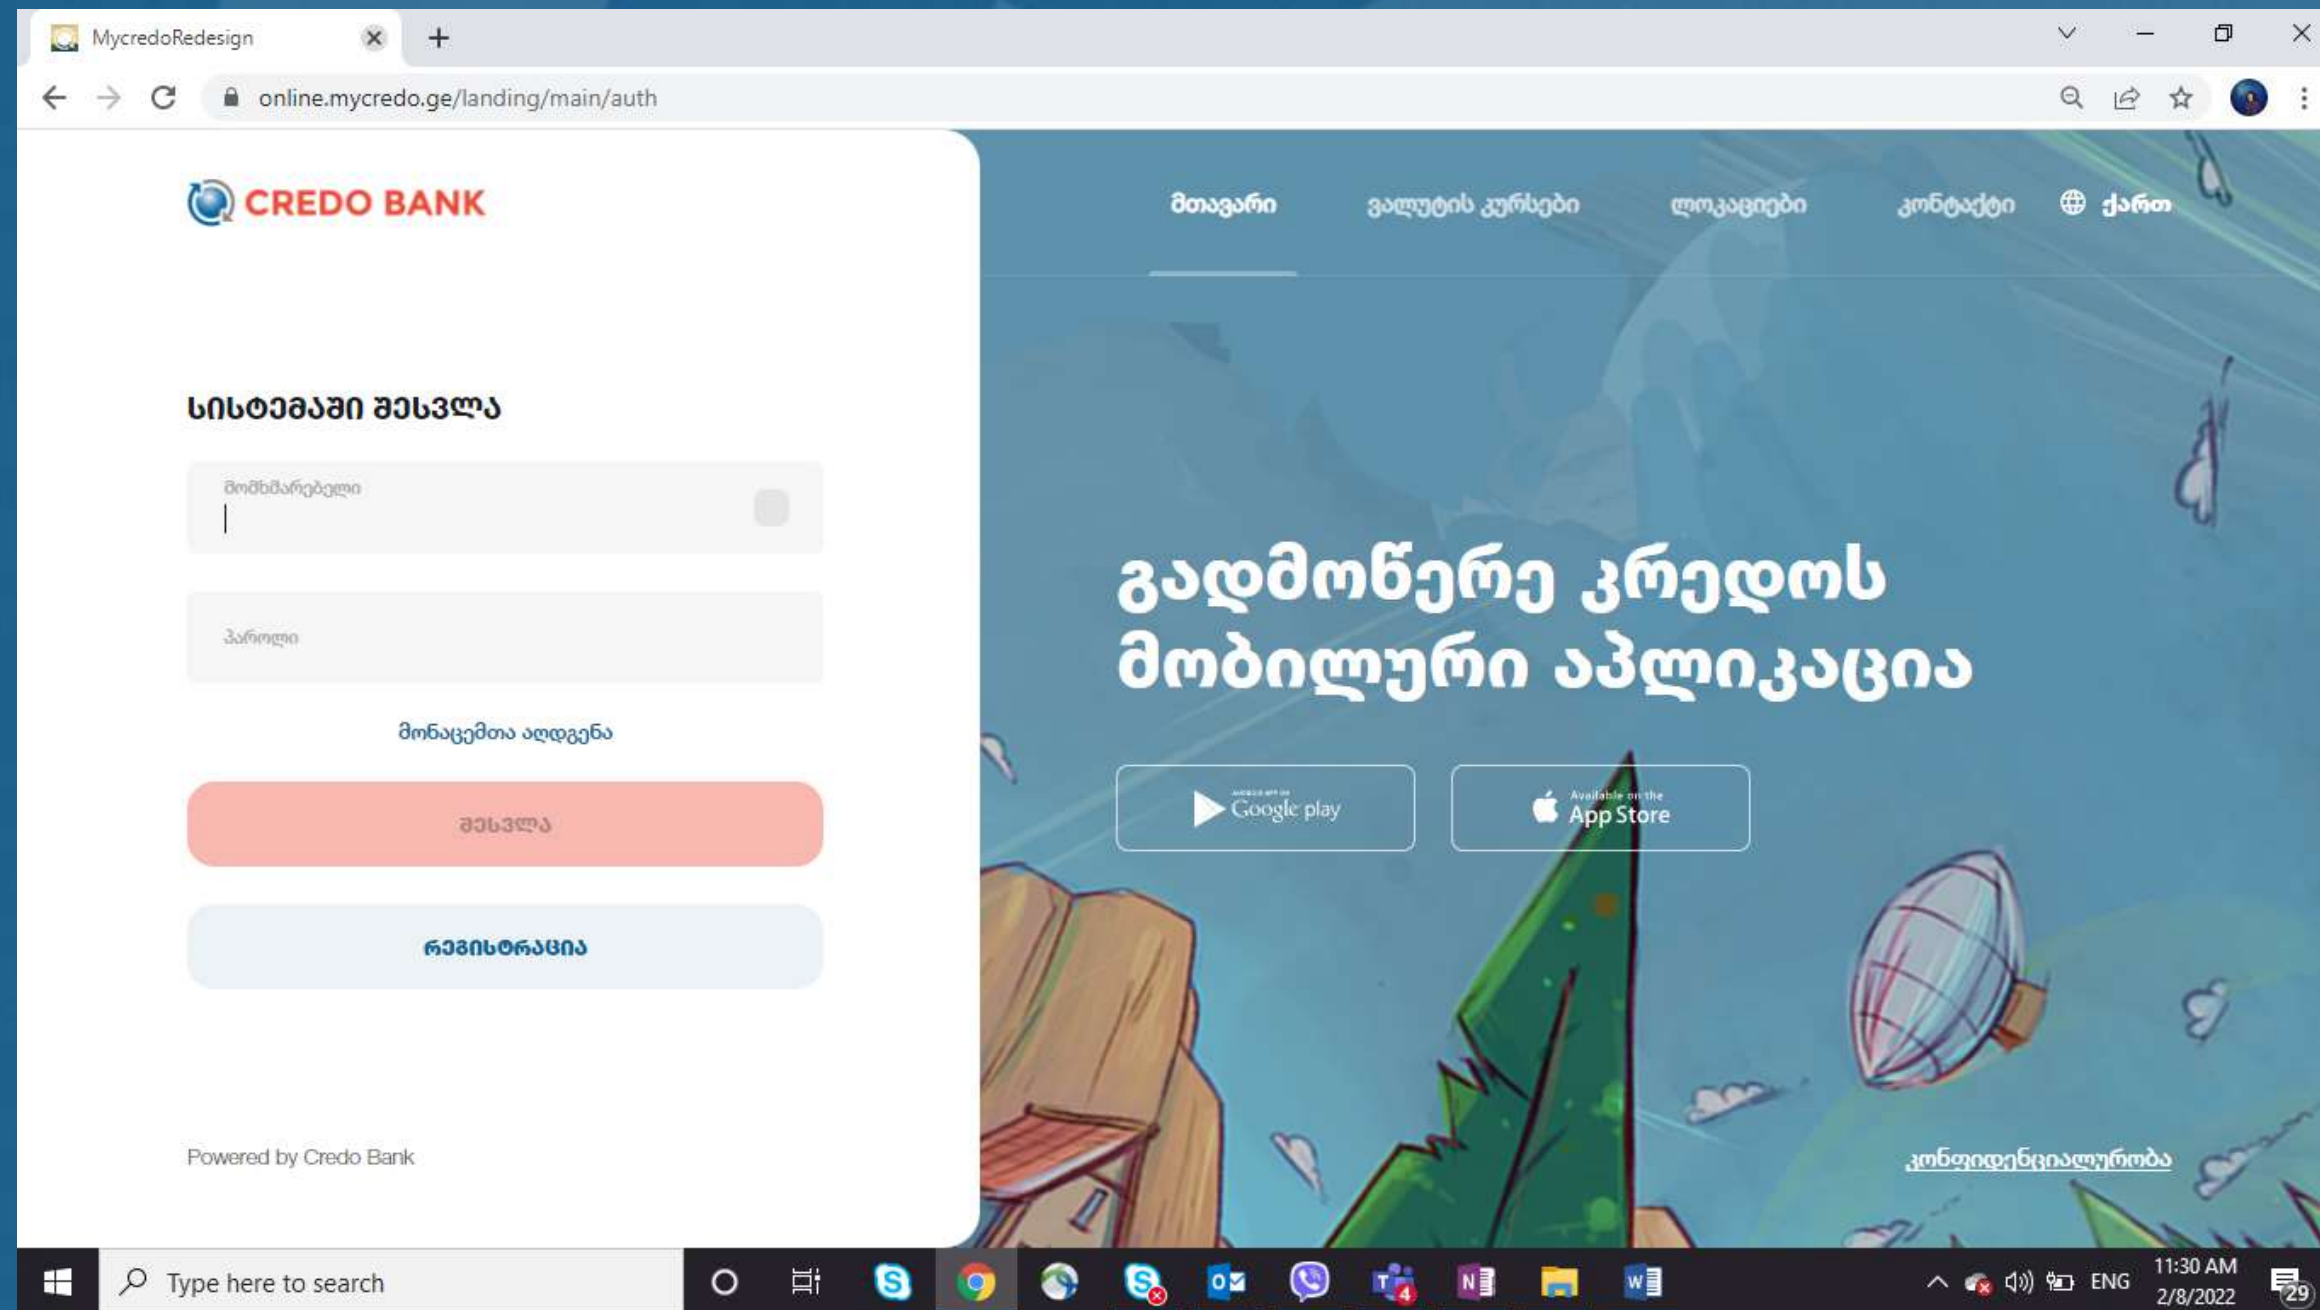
MycredoRedesign

online.mycredo.ge/landing/main/auth

CREDO BANK

მთავარი ვალუტის კურსები ლოკაციები კონტაქტი ქართ

სისტემაში შესვლა

მომხმარებელი

პაროლი

მონაცემთა აღდგენა

შესვლა

რეგისტრაცია

Powered by Credo Bank

გადმოწერე კრედოს მობილური აპლიკაცია

Google play

Available on the App Store

კონფიდენციალურობა

Type here to search

ENG 11:30 AM 2/8/2022 29